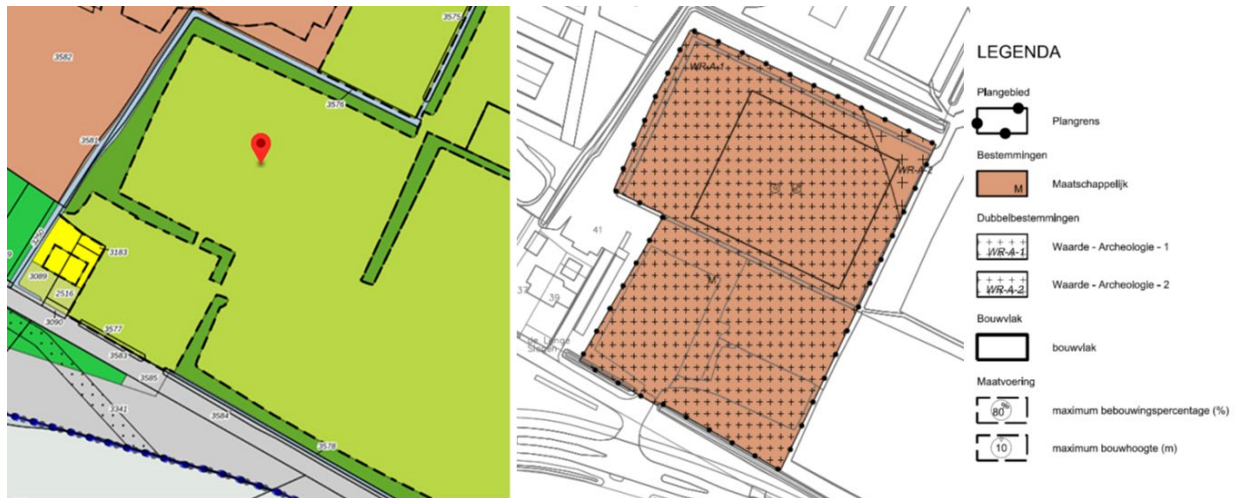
3582
3575
3576
3581
3270
3183
3089
2516
3090
3577
3583
3585
3341
3584
3578

WR-A-1
WR-A-2
M
M
41
37
39
De Lange Stede

LEGENDA

Plangebied

Plangrens

Bestemmingen

M

Maatschappelijk

Dubbelbestemmingen

WR-A-1

Waarde - Archeologie - 1

WR-A-2

Waarde - Archeologie - 2

Bouwvlak

bouwvlak

Maatvoering

80

maximum bebouwingspercentage (%)

10

maximum bouwhoogte (m)